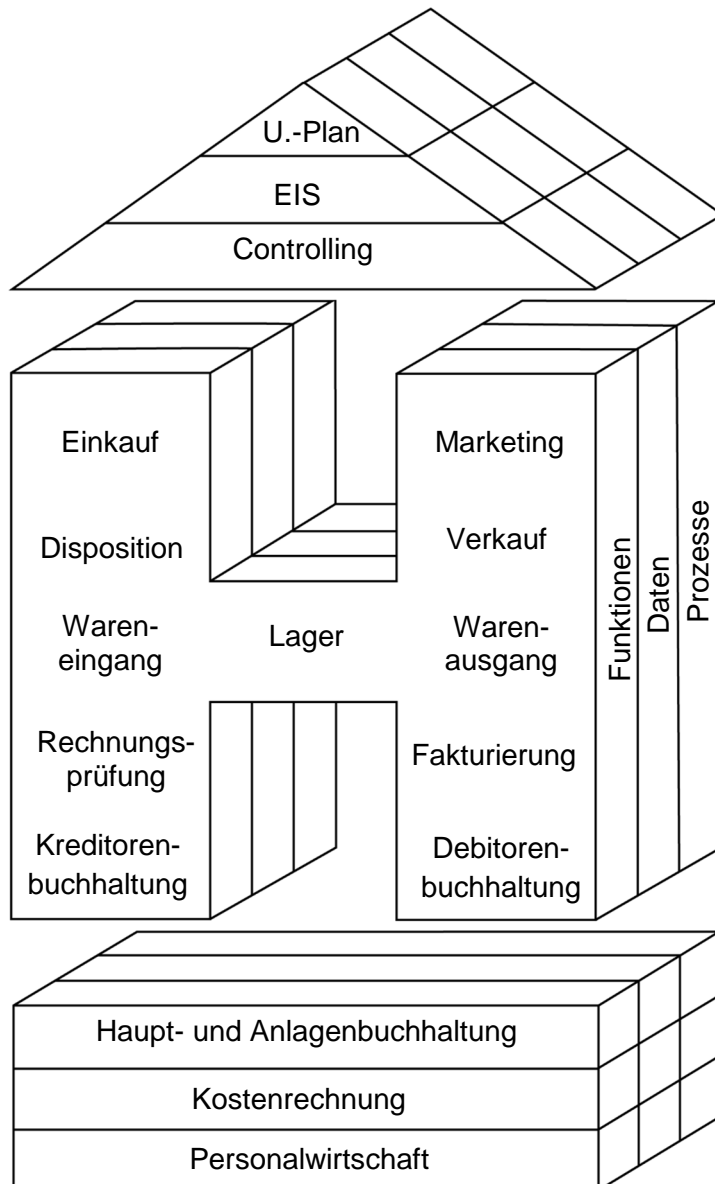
U.-Plan
EIS
Controlling

Einkauf

Disposition

Wareneingang

Rechnungsprüfung

Kreditorenbuchhaltung

Lager

Marketing

Verkauf

Warenausgang

Fakturierung

Debitorenbuchhaltung

Funktionen
Daten
Prozesse

Haupt- und Anlagenbuchhaltung
Kostenrechnung
Personalwirtschaft